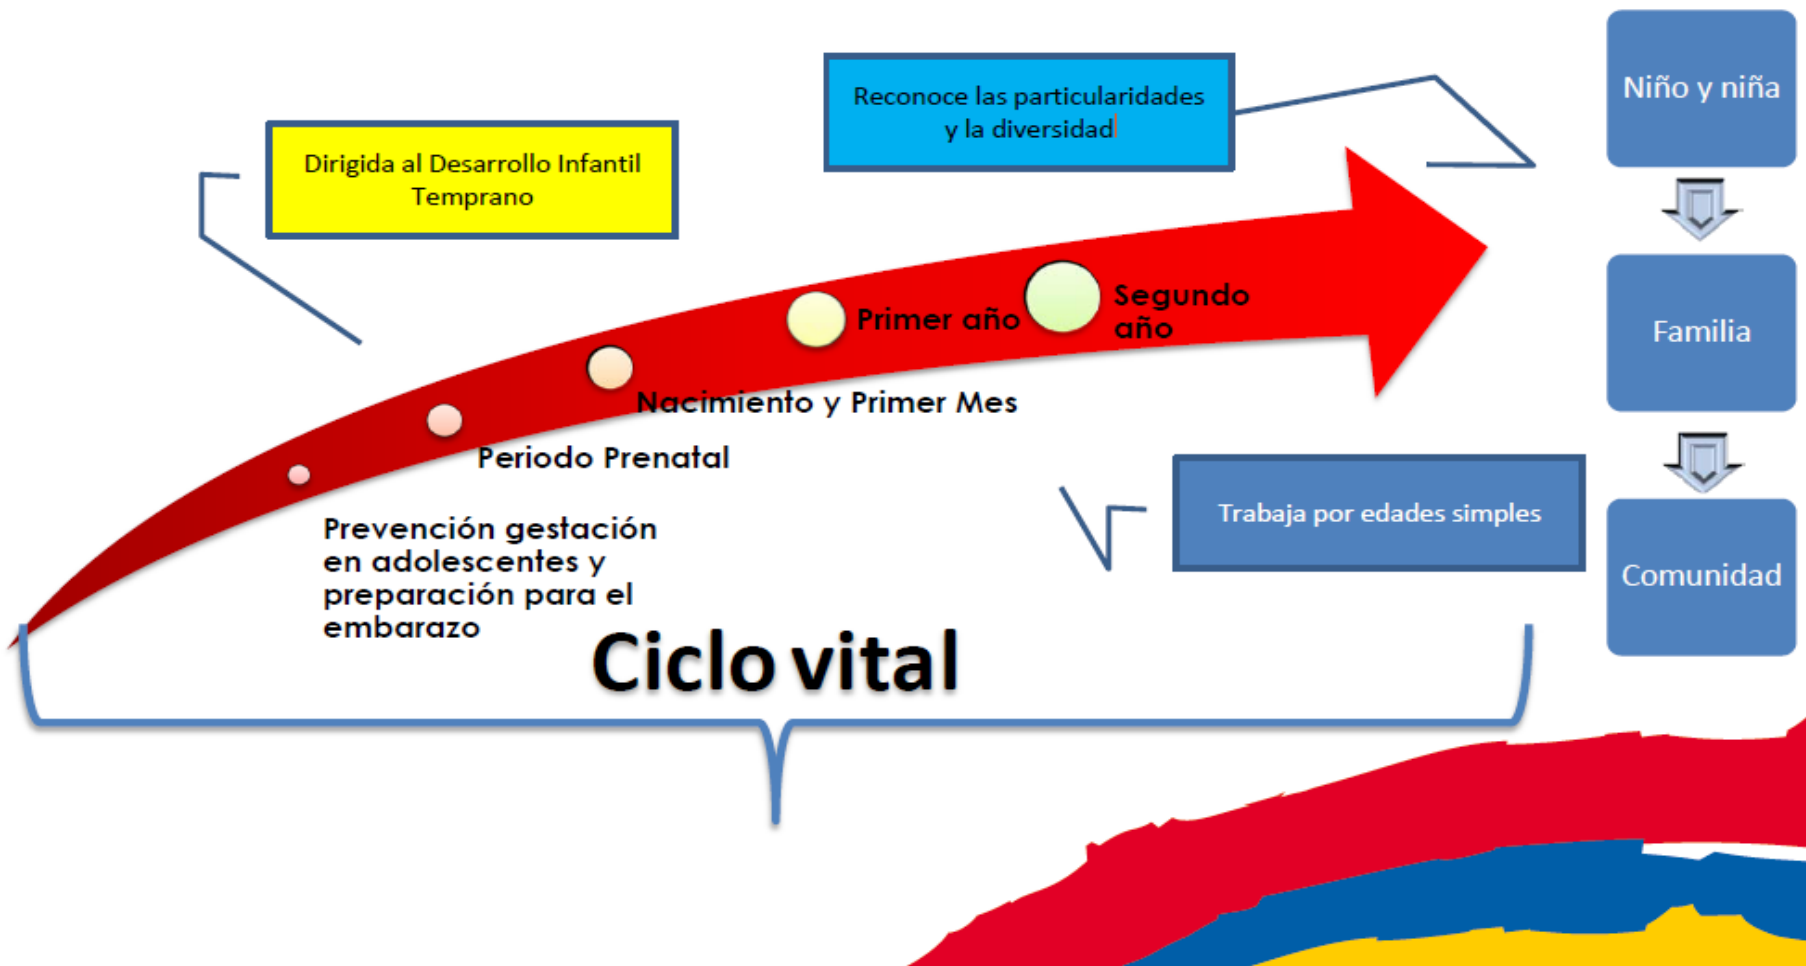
Dirigida al Desarrollo Infantil Temprano

Reconoce las particularidades y la diversidad

Niño y niña

Familia

Comunidad

Primer año

Segundo año

Nacimiento y Primer Mes

Periodo Prenatal

Prevención gestación en adolescentes y preparación para el embarazo

Trabaja por edades simples

Ciclo vital